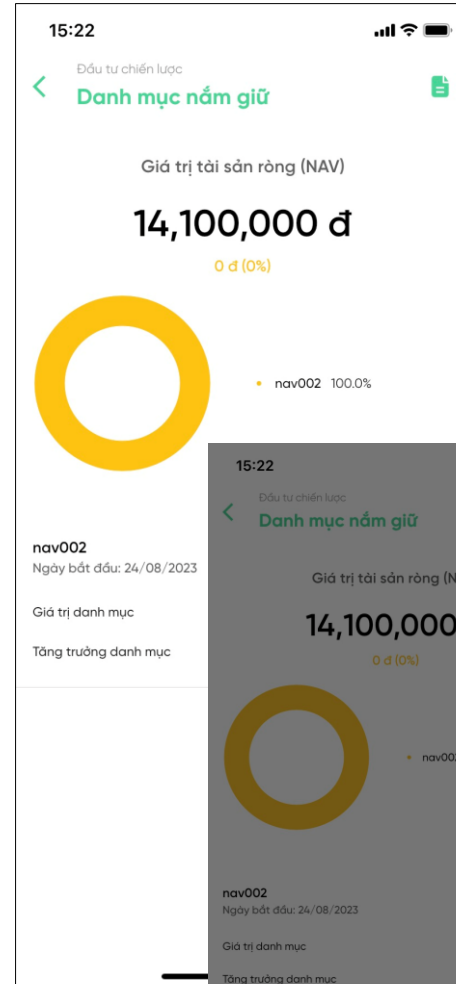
15:22

Đầu tư chiến lược
Danh mục nắm giữ

Giá trị tài sản ròng (NAV)

14,100,000 đ

0 đ (0%)

nav002 100.0%

nav002
Ngày bắt đầu: 24/08/2023

Giá trị danh mục

Tăng trưởng danh mục

15:22

Đầu tư chiến lược
Danh mục nắm giữ

Giá trị tài sản ròng (N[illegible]

14,100,000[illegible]

0 đ (0%)

nav00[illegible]

nav002
Ngày bắt đầu: 24/08/2023

Giá trị danh mục

Tăng trưởng danh mục